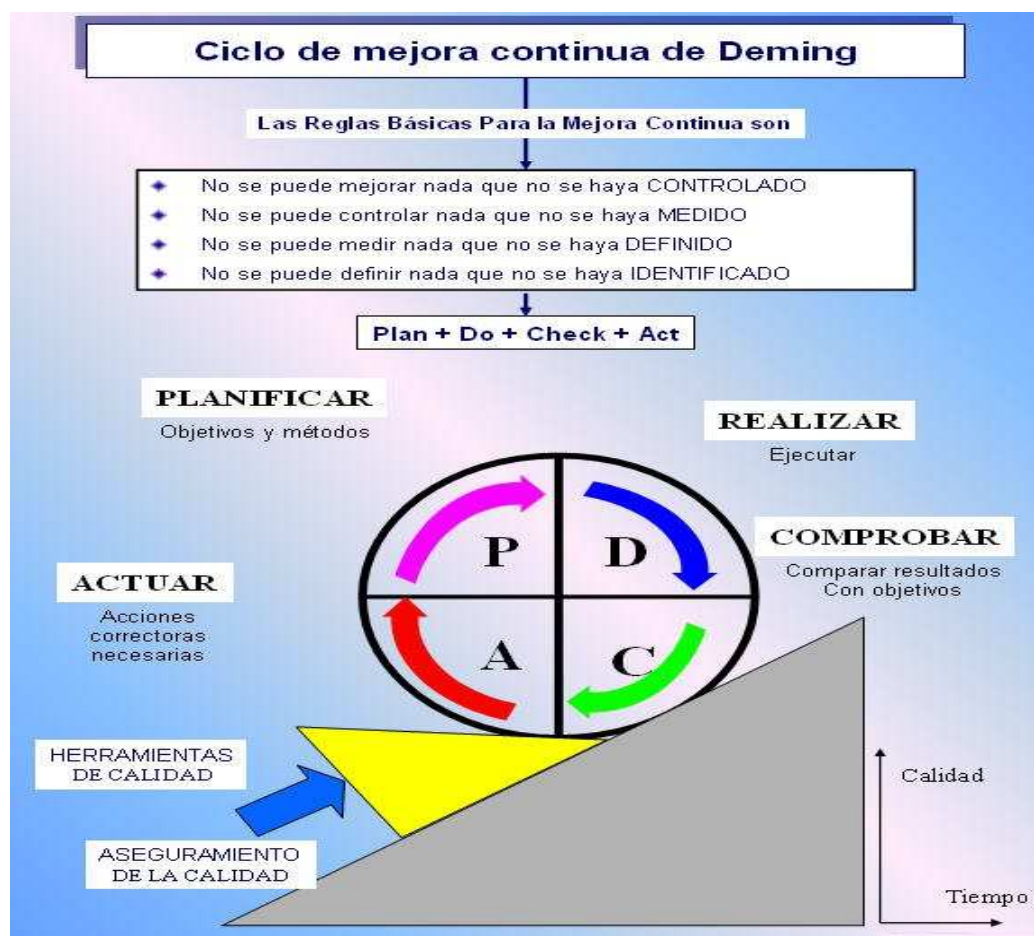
Ciclo de mejora continua de Deming

Las Reglas Básicas Para la Mejora Continua son

No se puede mejorar nada que no se haya CONTROLADO
No se puede controlar nada que no se haya MEDIDO
No se puede medir nada que no se haya DEFINIDO
No se puede definir nada que no se haya IDENTIFICADO

Plan + Do + Check + Act

PLANIFICAR
Objetivos y métodos

REALIZAR
Ejecutar

P
D
A
C

COMPROBAR
Comparar resultados
Con objetivos

ACTUAR
Acciones correctoras necesarias

HERRAMIENTAS DE CALIDAD

ASEGURAMIENTO DE LA CALIDAD

Calidad

Tiempo